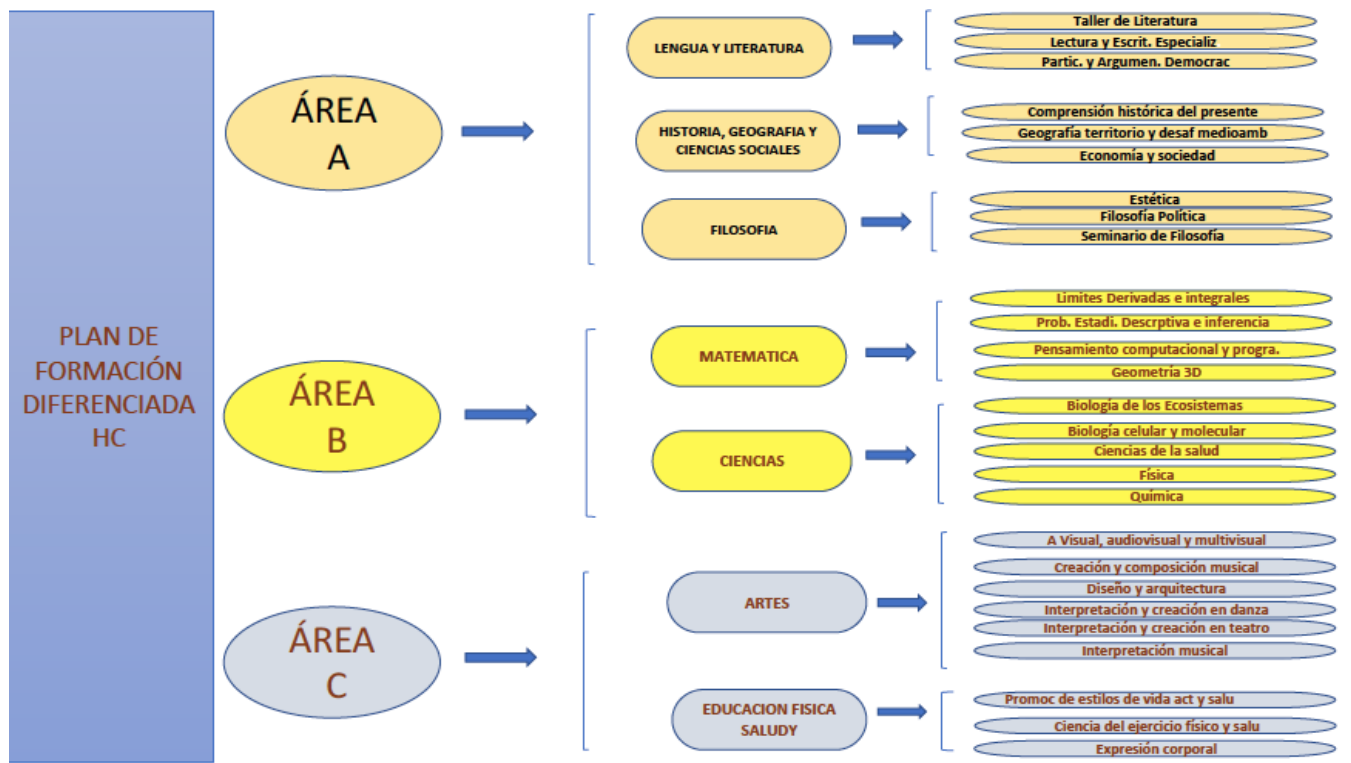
PLAN DE FORMACIÓN DIFERENCIADA HC

ÁREA A

LENGUA Y LITERATURA

Taller de Literatura
Lectura y Escrit. Especializ
Partic. y Argumen. Democrac

HISTORIA, GEOGRAFIA Y CIENCIAS SOCIALES

Comprensión histórica del presente
Geografía territorio y desaf medioamb
Economía y sociedad

FILOSOFIA

Estética
Filosofía Política
Seminario de Filosofía

ÁREA B

MATEMATICA

Limites Derivadas e integrales
Prob. Estadi. Descrptiva e inferencia
Pensamiento computacional y progra.
Geometría 3D

CIENCIAS

Biología de los Ecosistemas
Biología celular y molecular
Ciencias de la salud
Física
Química

ÁREA C

ARTES

A Visual, audiovisual y multivisual
Creación y composición musical
Diseño y arquitectura
Interpretación y creación en danza
Interpretación y creación en teatro
Interpretación musical

EDUCACION FISICA SALUDY

Promoc de estilos de vida act y salu
Ciencia del ejercicio físico y salu
Expresión corporal